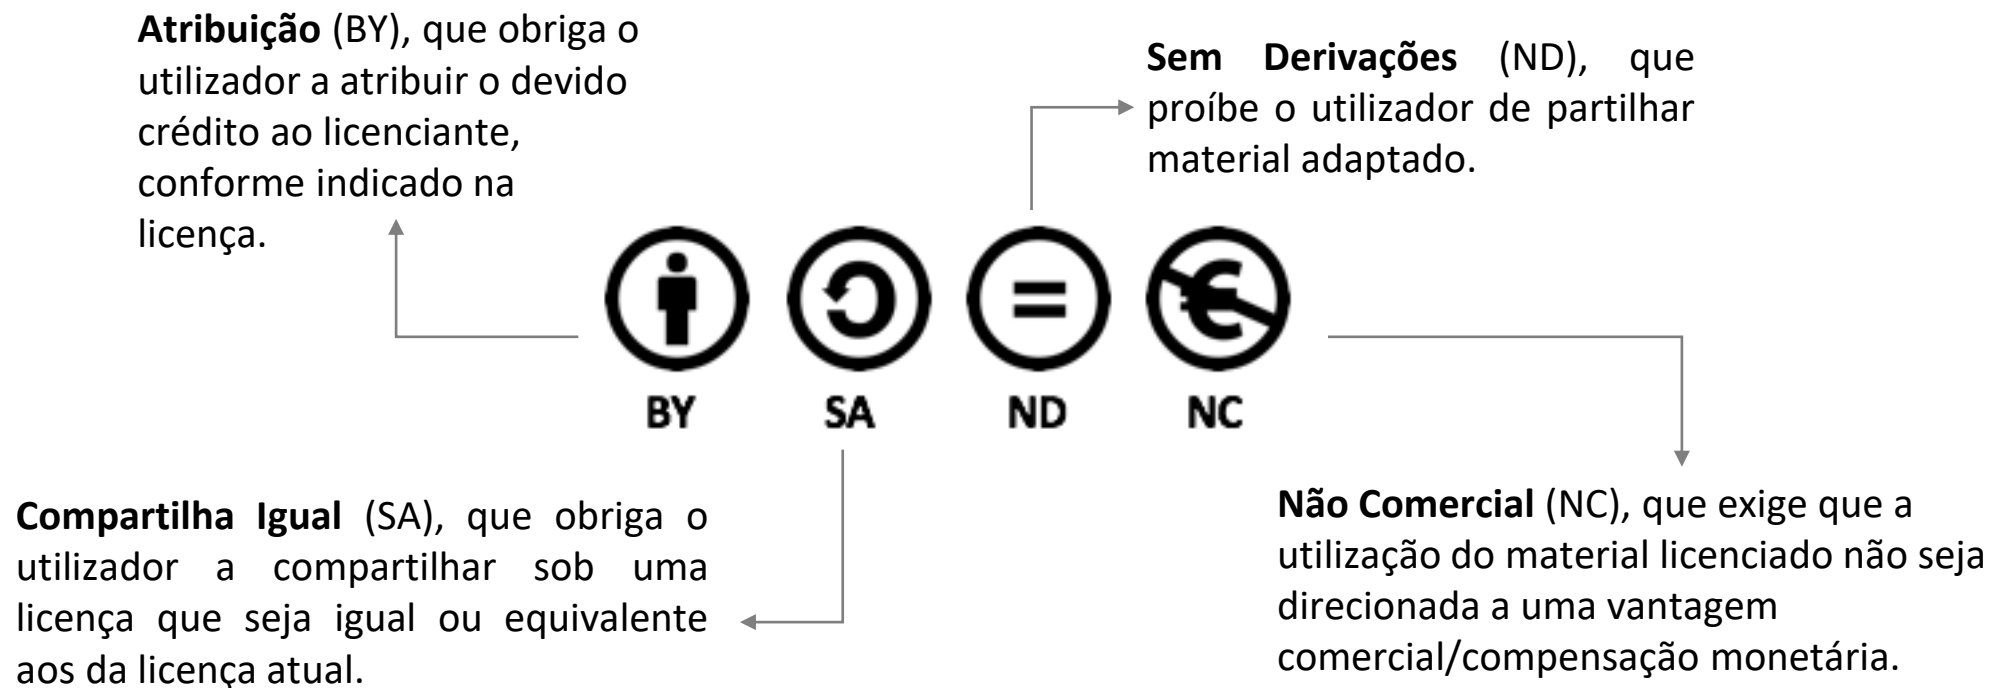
**Atribuição** (BY), que obriga o utilizador a atribuir o devido crédito ao licenciante, conforme indicado na licença.

**Sem Derivações** (ND), que proíbe o utilizador de partilhar material adaptado.

BY SA ND NC

**Compartilha Igual** (SA), que obriga o utilizador a compartilhar sob uma licença que seja igual ou equivalente aos da licença atual.

**Não Comercial** (NC), que exige que a utilização do material licenciado não seja direcionada a uma vantagem comercial/compensação monetária.